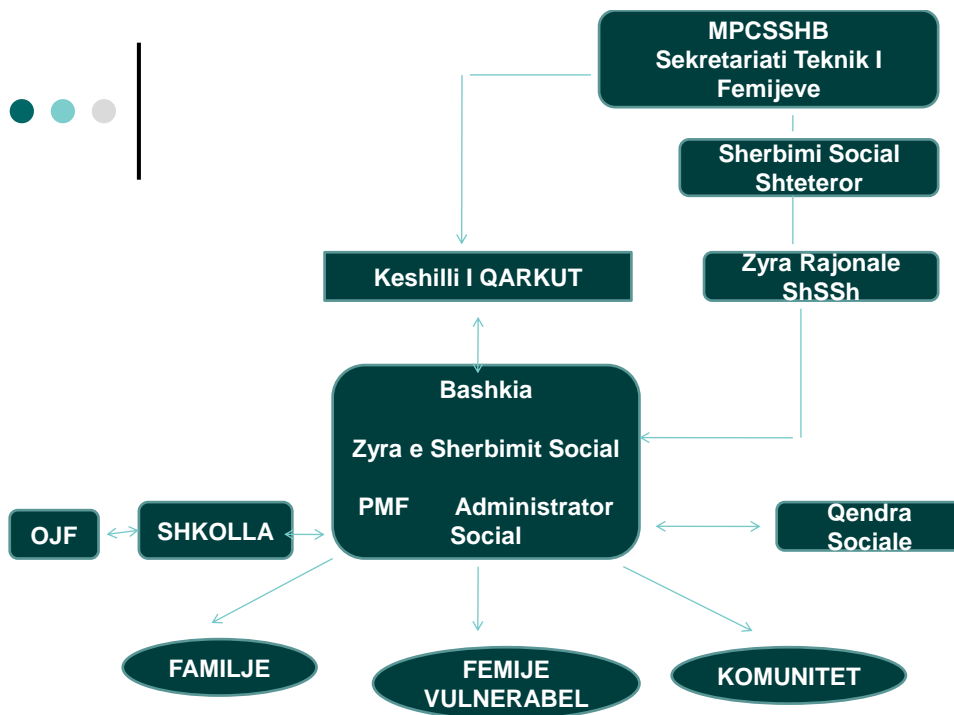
MPCSSHB
Sekretariati Teknik I Femijeve

Sherbimi Social Shteteror

Keshilli I QARKUT

Zyra Rajonale ShSSh

Bashkia

Zyra e Sherbimit Social

PMF Administrator Social

OJF

SHKOLLA

Qendra Sociale

FAMILJE

FEMIJE VULNERABEL

KOMUNITET